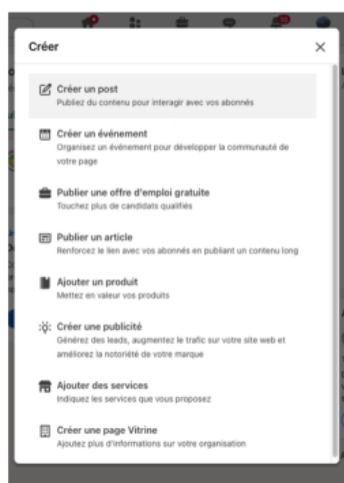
Créer

×

Créer un post
Publiez du contenu pour interagir avec vos abonnés

Créer un événement
Organisez un événement pour développer la communauté de votre page

Publier une offre d'emploi gratuite
Touchez plus de candidats qualifiés

Publier un article
Renforcez le lien avec vos abonnés en publiant un contenu long

Ajouter un produit
Mettez en valeur vos produits

Créer une publicité
Générez des leads, augmentez le trafic sur votre site web et améliorez la notoriété de votre marque

Ajouter des services
Indiquez les services que vous proposez

Créer une page Vitrine
Ajoutez plus d'informations sur votre organisation